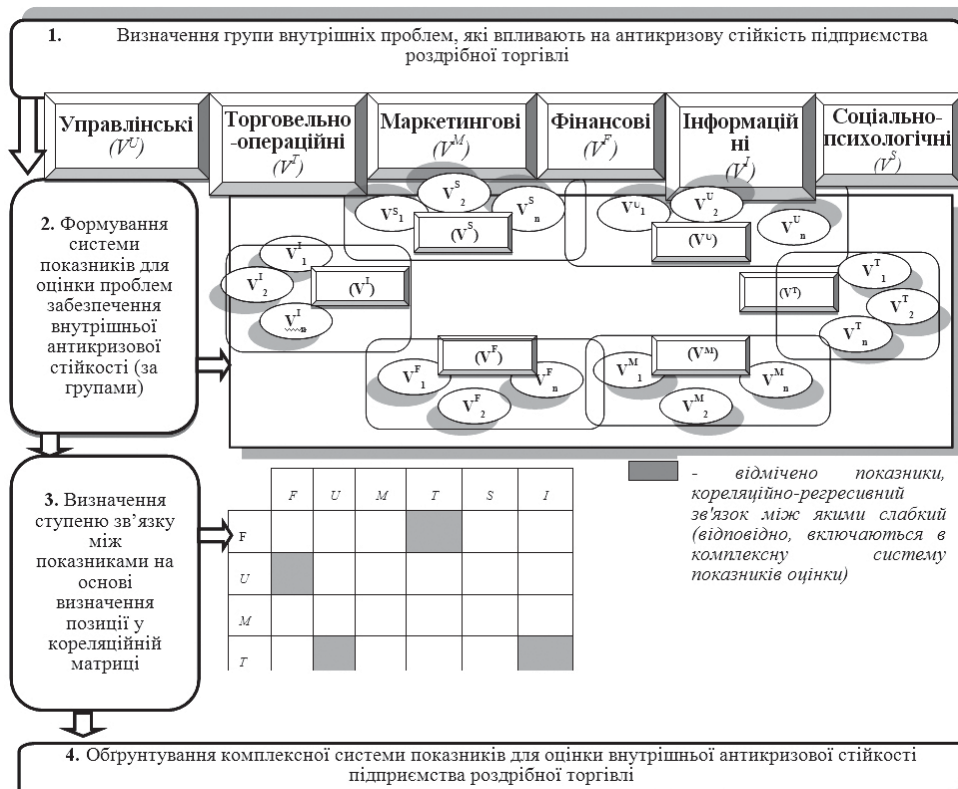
1. Визначення групи внутрішніх проблем, які впливають на антикризову стійкість підприємства роздрібної торгівлі

Управлінські $(V^U)$

Торговельно-операційні $(V^T)$

Маркетингові $(V^M)$

Фінансові $(V^F)$

Інформаційні $(V^I)$

Соціально-психологічні $(V^S)$

2. Формування системи показників для оцінки проблем забезпечення внутрішньої антикризової стійкості (за групами)

$V^S_1$ $V^S_2$ $V^S_n$ $(V^S)$

$V^U_1$ $V^U_2$ $V^U_n$ $(V^U)$

$V^I_1$ $V^I_2$ $V^I_n$ $(V^I)$

$(V^T)$ $V^T_1$ $V^T_2$ $V^T_n$

$(V^F)$ $V^F_1$ $V^F_2$ $V^F_n$

$(V^M)$ $V^M_1$ $V^M_2$ $V^M_n$

3. Визначення ступеню зв'язку між показниками на основі визначення позиції у кореляційній матриці

| | F | U | M | T | S | I |
|---|---|---|---|---|---|---|
| F | | | | | | |
| U | | | | | | |
| M | | | | | | |
| T | | | | | | |

- відмічено показники, кореляційно-регресивний зв'язок між якими слабкий (відповідно, включаються в комплексну систему показників оцінки)

4. Обґрунтування комплексної системи показників для оцінки внутрішньої антикризової стійкості підприємства роздрібної торгівлі